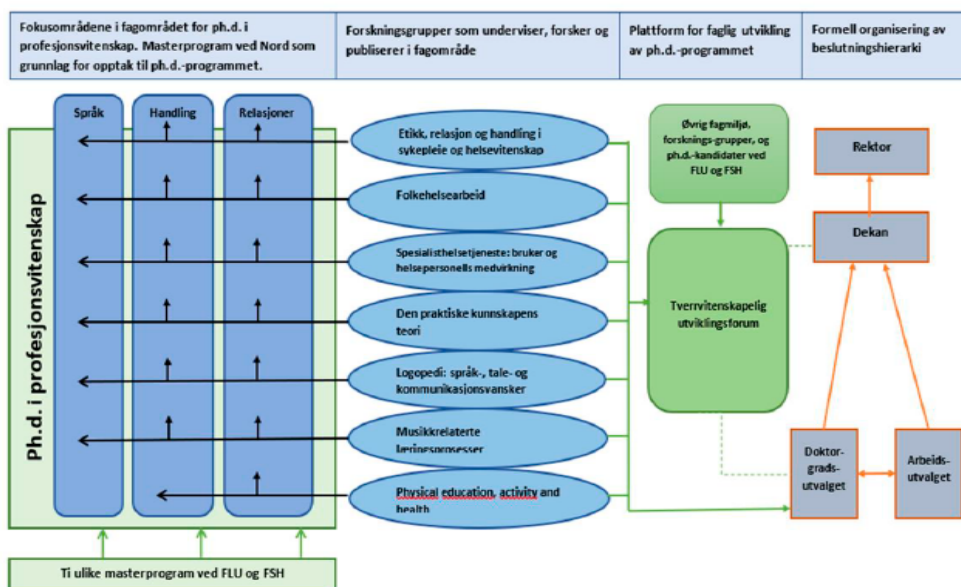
| Fokusområdene i fagområdet for ph.d. i profesjonsvitenskap. Masterprogram ved Nord som grunnlag for opptak til ph.d.-programmet. | Forskningsgrupper som underviser, forsker og publiserer i fagområde | Plattform for faglig utvikling av ph.d.-programmet | Formell organisering av beslutningshierarki |
|---|---|---|---|

Språk

Handling

Relasjoner

Ph.d. i profesjonsvitenskap

Etikk, relasjon og handling i sykepleie og helsevitenskap

Folkehelsearbeid

Spesialisthelsetjeneste: bruker og helsepersonells medvirkning

Den praktiske kunnskapens teori

Logopedi: språk-, tale- og kommunikasjonsvansker

Musikkrelaterte læringsprosesser

Physical education, activity and health

Øvrig fagmiljø, forsknings-grupper, og ph.d.-kandidater ved FLU og FSH

Tverrvitenskapelig utviklingsforum

Rektor

Dekan

Doktor-grads-utvalget

Arbeids-utvalget

Ti ulike masterprogram ved FLU og FSH